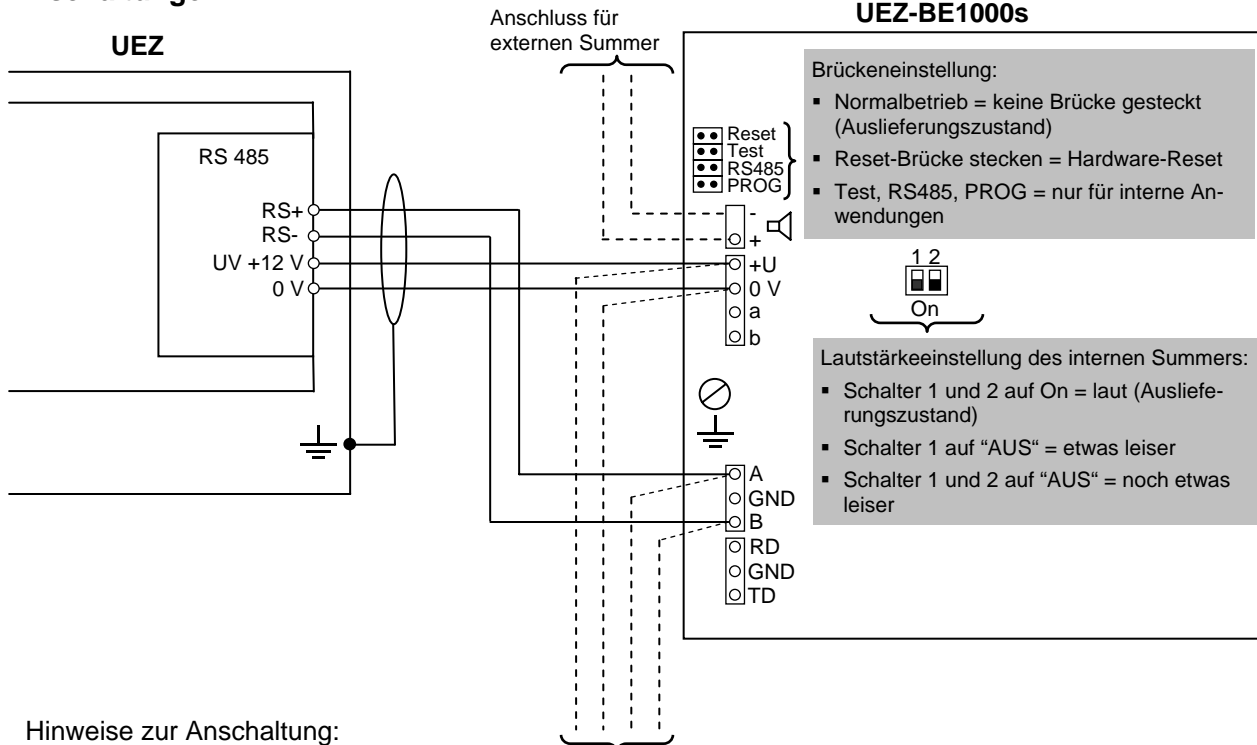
UEZ-BE1000s

Anschluss für externen Summer

UEZ

Brückeneinstellung:
▪ Normalbetrieb = keine Brücke gesteckt (Auslieferungszustand)
▪ Reset-Brücke stecken = Hardware-Reset
▪ Test, RS485, PROG = nur für interne Anwendungen

Reset
Test
RS485
PROG

RS 485

RS+
RS-
UV +12 V
0 V

-
+
+U
0 V
a
b

1 2
On

Lautstärkeeinstellung des internen Summers:
▪ Schalter 1 und 2 auf On = laut (Auslieferungszustand)
▪ Schalter 1 auf "AUS" = etwas leiser
▪ Schalter 1 und 2 auf "AUS" = noch etwas leiser

A
GND
B
RD
GND
TD

Hinweise zur Anschaltung: